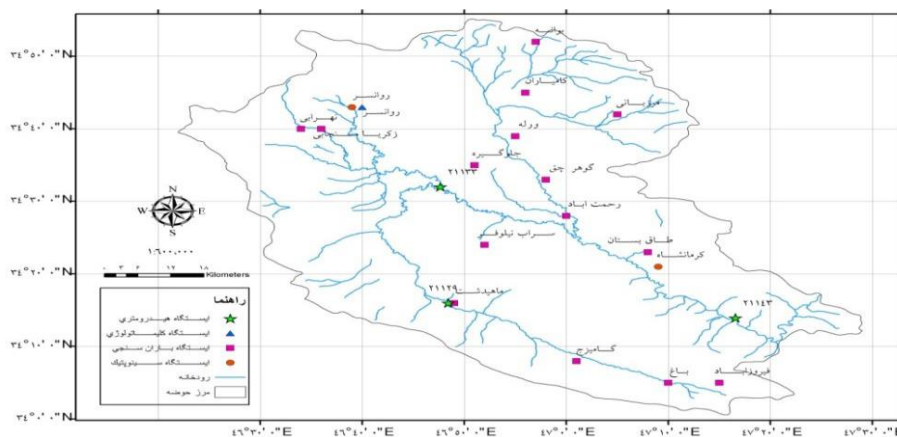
۳۴°۵۰'۰"N
۳۴°۴۰'۰"N
۳۴°۳۰'۰"N
۳۴°۲۰'۰"N
۳۴°۱۰'۰"N
۳۴°۰'۰"N

۴۶°۳۰'۰"E ۴۶°۴۰'۰"E ۴۶°۵۰'۰"E ۴۷°۰'۰"E ۴۷°۱۰'۰"E ۴۷°۲۰'۰"E ۴۷°۳۰'۰"E

N
W E
S

۱:۶۰۰,۰۰۰
۰ ۳ ۶ ۱۲ ۱۸ Kilometers

راهنما
ایستگاه هیدرومتری
ایستگاه کلیماتولوژی
ایستگاه باران سنجی
ایستگاه سینوپتیک
رودخانه
مرز حوضه

یوانه
کاکیاران
دوآبی
روانسر
روانسر
نهرابی
ذکریا
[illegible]
وزله
چاوکسیره
۲۱۱۳۳
گوهر چق
رحمت اباد
سراب نیلوفر
طاق بستان
کرمانشاه
ماهیدشت
۲۱۱۲۹
۲۱۱۴۳
کامیرج
باغ
فیروزآباد